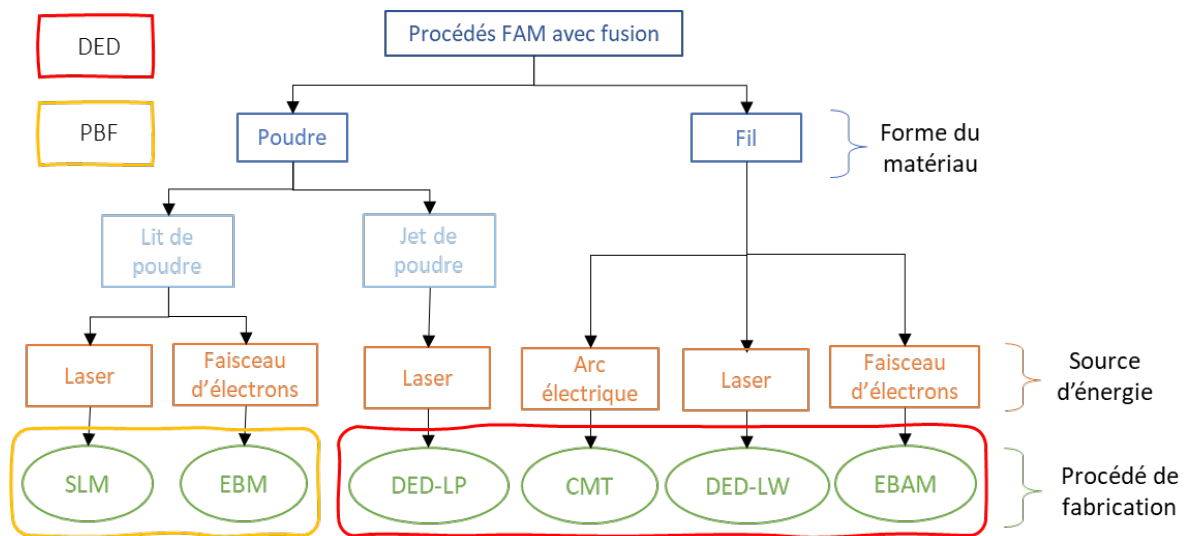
DED

PBF

Procédés FAM avec fusion

Poudre

Fil

Forme du matériau

Lit de poudre

Jet de poudre

Laser

Faisceau d'électrons

Laser

Arc électrique

Laser

Faisceau d'électrons

Source d'énergie

SLM

EBM

DED-LP

CMT

DED-LW

EBAM

Procédé de fabrication